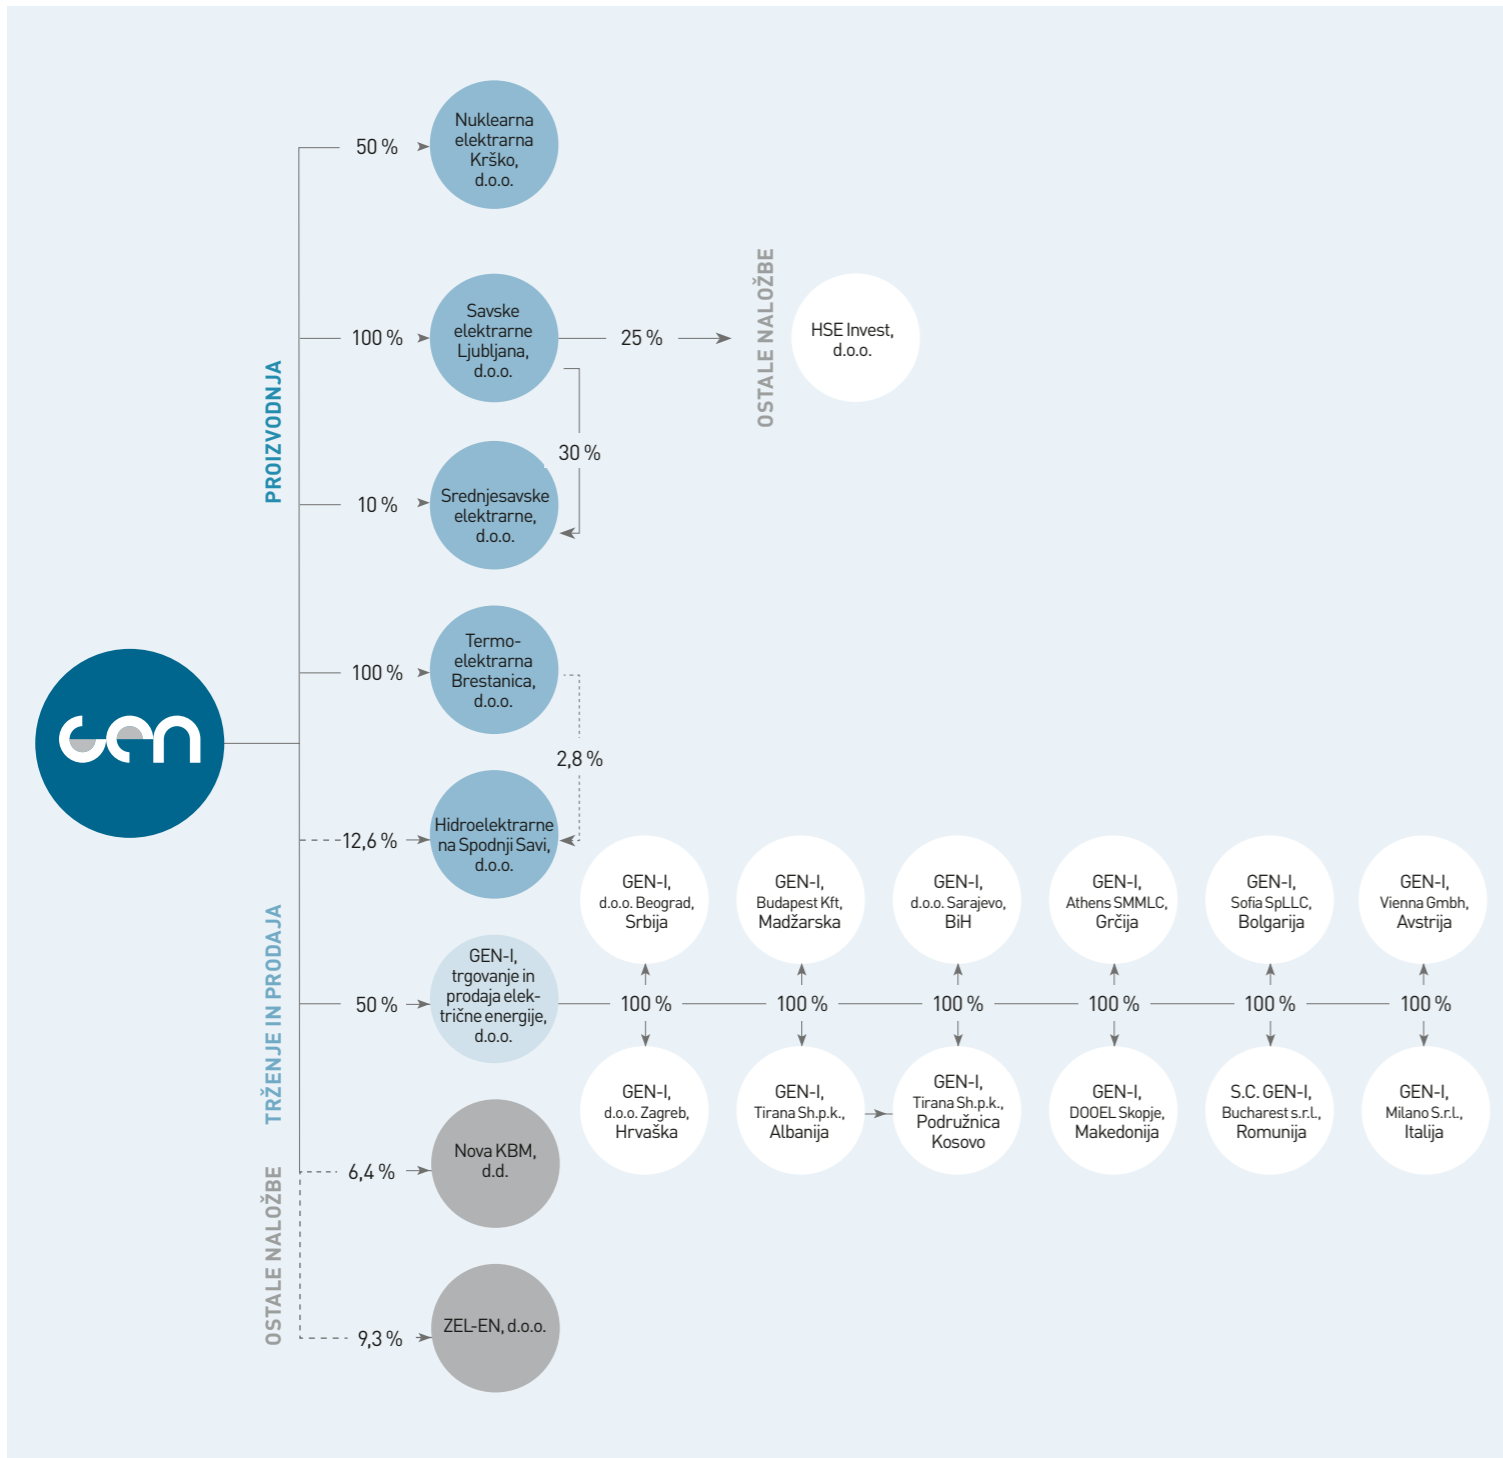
PROIZVODNJA

50 %
Nuklearna elektrarna Krško, d.o.o.

100 %
Savske elektrarne Ljubljana, d.o.o.

25 %

OSTALE NALOŽBE

HSE Invest, d.o.o.

30 %

10 %
Srednjesavske elektrarne, d.o.o.

100 %
Termoelektrarna Brestanica, d.o.o.

2,8 %

12,6 %
Hidroelektrarne na Spodnji Savi, d.o.o.

TRŽENJE IN PRODAJA

50 %
GEN-I, trgovanje in prodaja električne energije, d.o.o.

100 %
GEN-I, d.o.o. Beograd, Srbija
GEN-I, d.o.o. Zagreb, Hrvaška

100 %
GEN-I, Budapest Kft, Madžarska
GEN-I, Tirana Sh.p.k., Albanija

100 %
GEN-I, d.o.o. Sarajevo, BiH
GEN-I, Tirana Sh.p.k., Podružnica Kosovo

100 %
GEN-I, Athens SMMLC, Grčija
GEN-I, DOOEL Skopje, Makedonija

100 %
GEN-I, Sofia SpLLC, Bolgarija
S.C. GEN-I, Bucharest s.r.l., Romunija

100 %
GEN-I, Vienna Gmbh, Avstrija
GEN-I, Milano S.r.l., Italija

OSTALE NALOŽBE

6,4 %
Nova KBM, d.d.

9,3 %
ZEL-EN, d.o.o.